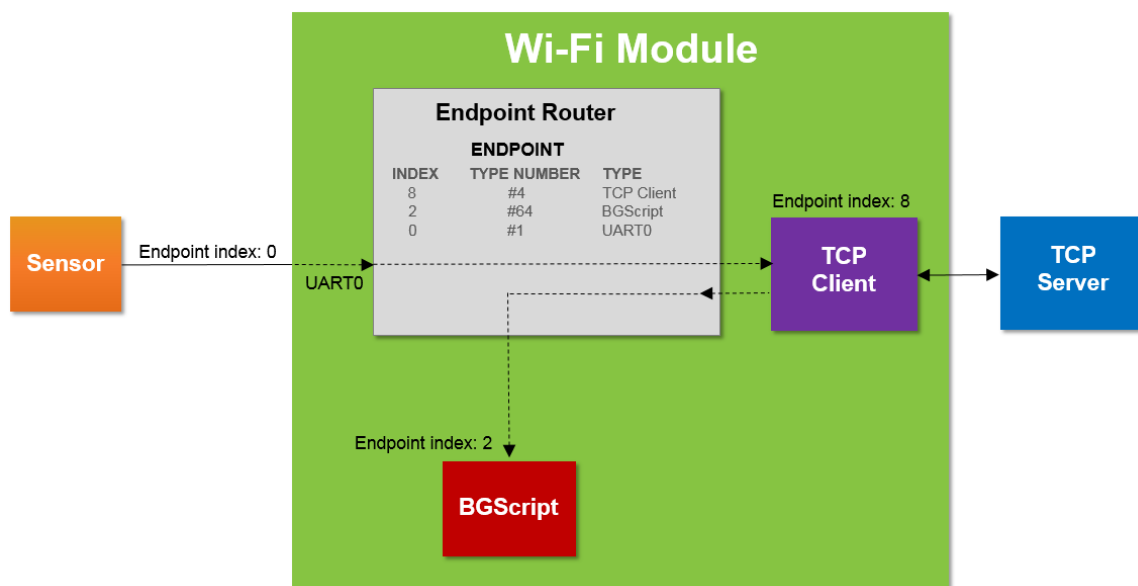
Wi-Fi Module

Endpoint Router

ENDPOINT

| INDEX | TYPE NUMBER | TYPE |
|---|---|---|
| 8 | #4 | TCP Client |
| 2 | #64 | BGScript |
| 0 | #1 | UART0 |

Sensor

Endpoint index: 0

UART0

Endpoint index: 8

TCP Client

TCP Server

Endpoint index: 2

BGScript